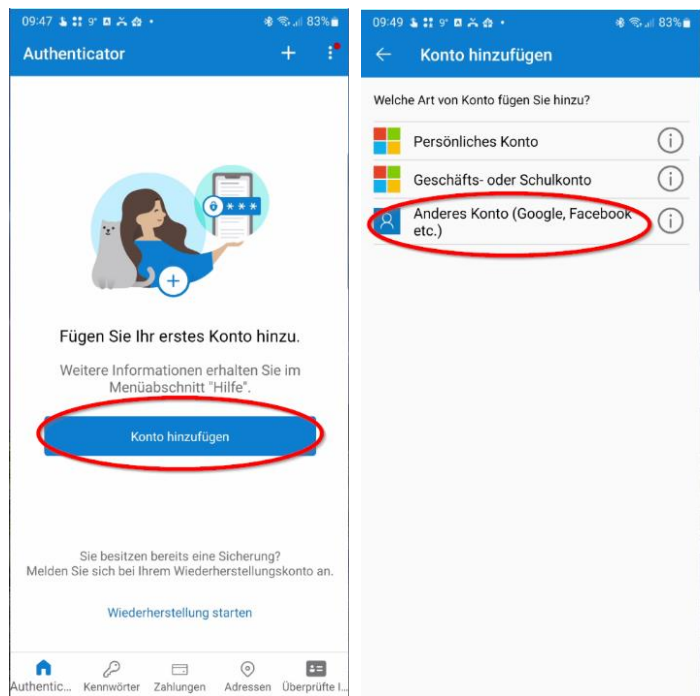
09:47 9° 83%

Authenticator

+

Fügen Sie Ihr erstes Konto hinzu.

Weitere Informationen erhalten Sie im Menüabschnitt "Hilfe".

Konto hinzufügen

Sie besitzen bereits eine Sicherung? Melden Sie sich bei Ihrem Wiederherstellungskonto an.

Wiederherstellung starten

Authentic... Kennwörter Zahlungen Adressen Überprüfte I...

09:49 9° 83%

Konto hinzufügen

Welche Art von Konto fügen Sie hinzu?

Persönliches Konto

Geschäfts- oder Schulkonto

Anderes Konto (Google, Facebook etc.)